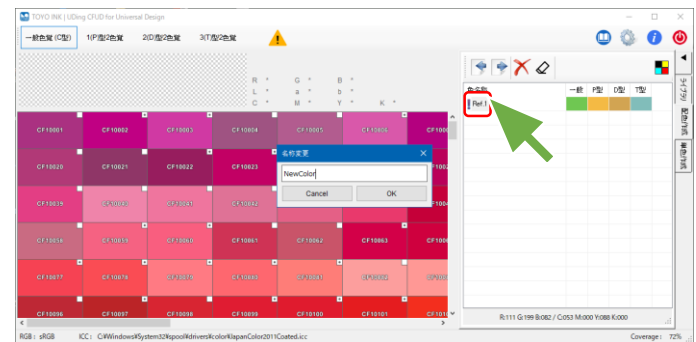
TOYO INK | UDing CFUD for Universal Design

一般色覚 (C型)　1(P)型2色覚　2(D)型2色覚　3(T)型2色覚

R *　G *　B *
L *　a *　b *
C *　M *　Y *　K *

CF10001　CF10002　CF10003　CF10004　CF10005　CF10006　CF1000
CF10020　CF10021　CF10022　CF10023
CF10039　CF10040　CF10041　CF10042
CF10058　CF10059　CF10060　CF10061　CF10062　CF10063　CF1006
CF10077　CF10078　CF10079　CF10080　CF10081　CF10082
CF10096　CF10097　CF10098　CF10099　CF10100　CF10101　CF1010

名前変更
NewColor
Cancel　OK

色名称　一般　P型　D型　T型
Ref.1

ライブラリ　配色作成　画像作成

R:111 G:199 B:082 / C:053 M:000 Y:088 K:000

RGB : sRGB　ICC : C:¥Windows¥System32¥spool¥drivers¥color¥JapanColor2011Coated.icc　Coverage : 72%